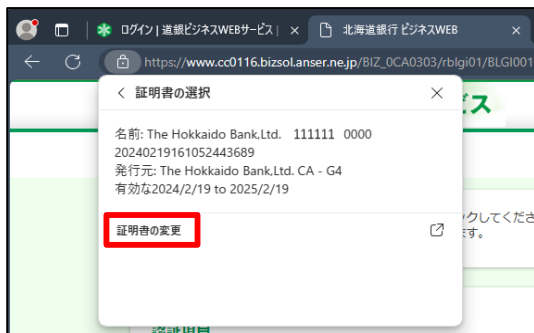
ログイン | 道銀ビジネスWEBサービス | ×
北海道銀行 ビジネスWEB ×
https://www.cc0116.bizsol.anser.ne.jp/BIZ_0CA0303/rblgi01/BLGI001

証明書の選択 ×

名前: The Hokkaido Bank,Ltd. 111111 0000
20240219161052443689
発行元: The Hokkaido Bank,Ltd. CA - G4
有効な2024/2/19 to 2025/2/19

証明書の変更

ビス
ックしてくださ
ます。
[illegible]